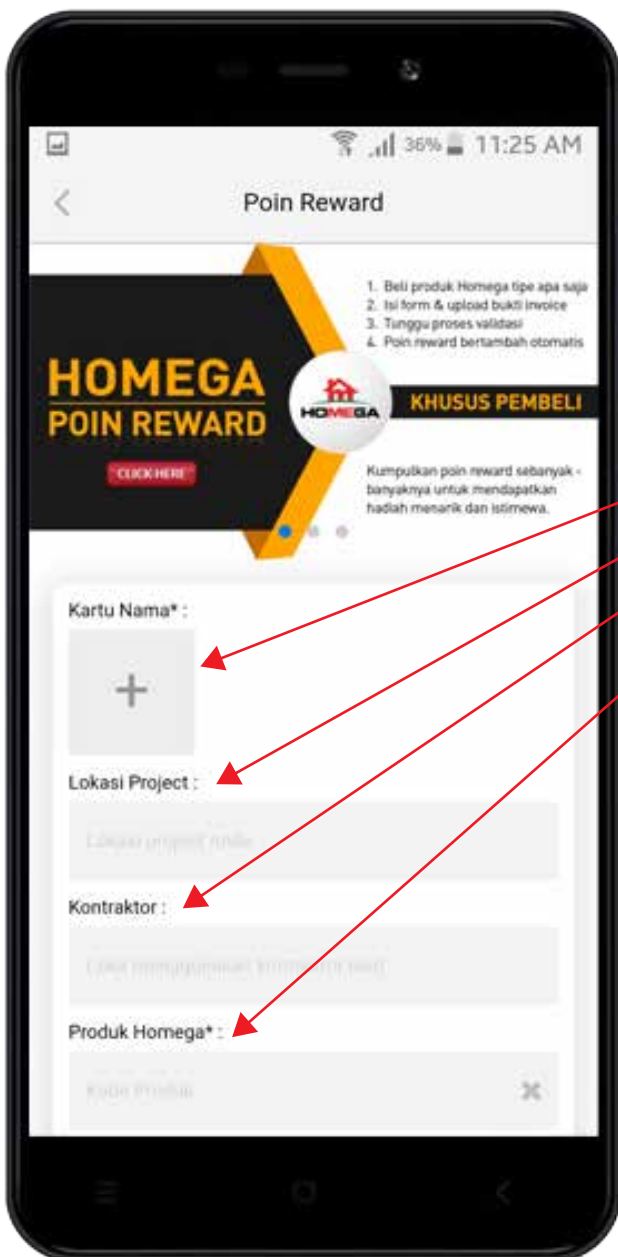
36% 11:25 AM

Poin Reward

HOMEGA
POIN REWARD
CLICK HERE

1. Beli produk Homega tipe apa saja
2. Isi form & upload bukti invoice
3. Tunggu proses validasi
4. Poin reward bertambah otomatis

HOMEGA

KHUSUS PEMBELI

Kumpulkan poin reward sebanyak - banyaknya untuk mendapatkan hadiah menarik dan istimewa.

Kartu Nama* :

Lokasi Project :

Lokasi project Anda

Kontraktor :

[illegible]

Produk Homega* :

Kode Produk